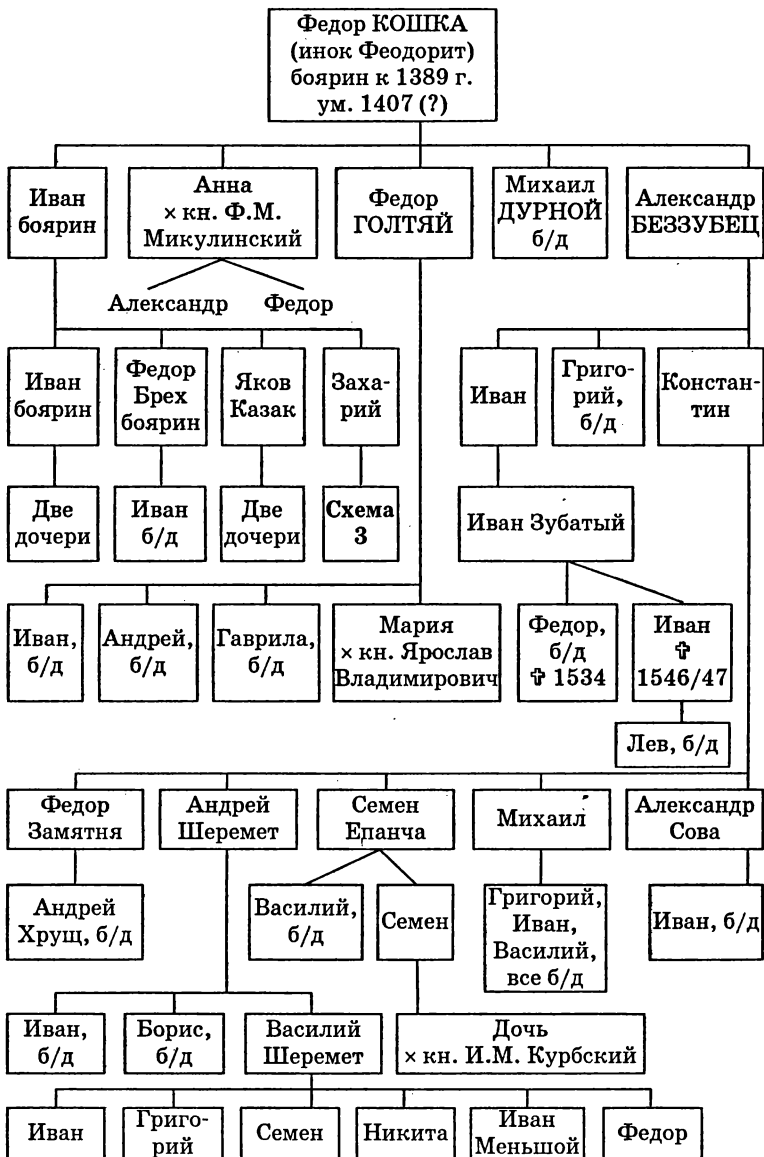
Федор КОШКА (инок Феодорит) боярин к 1389 г. ум. 1407 (?)

Иван боярин

Анна × кн. Ф.М. Микулинский

Федор ГОЛТЯЙ

Михаил ДУРНОЙ б/д

Александр БЕЗЗУБЕЦ

Александр

Федор

Иван боярин

Федор Брех боярин

Яков Казак

Захарий

Иван

Григорий, б/д

Константин

Две дочери

Иван б/д

Две дочери

Схема 3

Иван Зубатый

Иван, б/д

Андрей, б/д

Гаврила, б/д

Мария × кн. Ярослав Владимирович

Федор, б/д ✞ 1534

Иван ✞ 1546/47

Лев, б/д

Федор Замятня

Андрей Шеремет

Семен Епанча

Михаил

Александр Сова

Андрей Хрущ, б/д

Василий, б/д

Семен

Григорий, Иван, Василий, все б/д

Иван, б/д

Иван, б/д

Борис, б/д

Василий Шеремет

Дочь × кн. И.М. Курбский

Иван

Григорий

Семен

Никита

Иван Меньшой

Федор